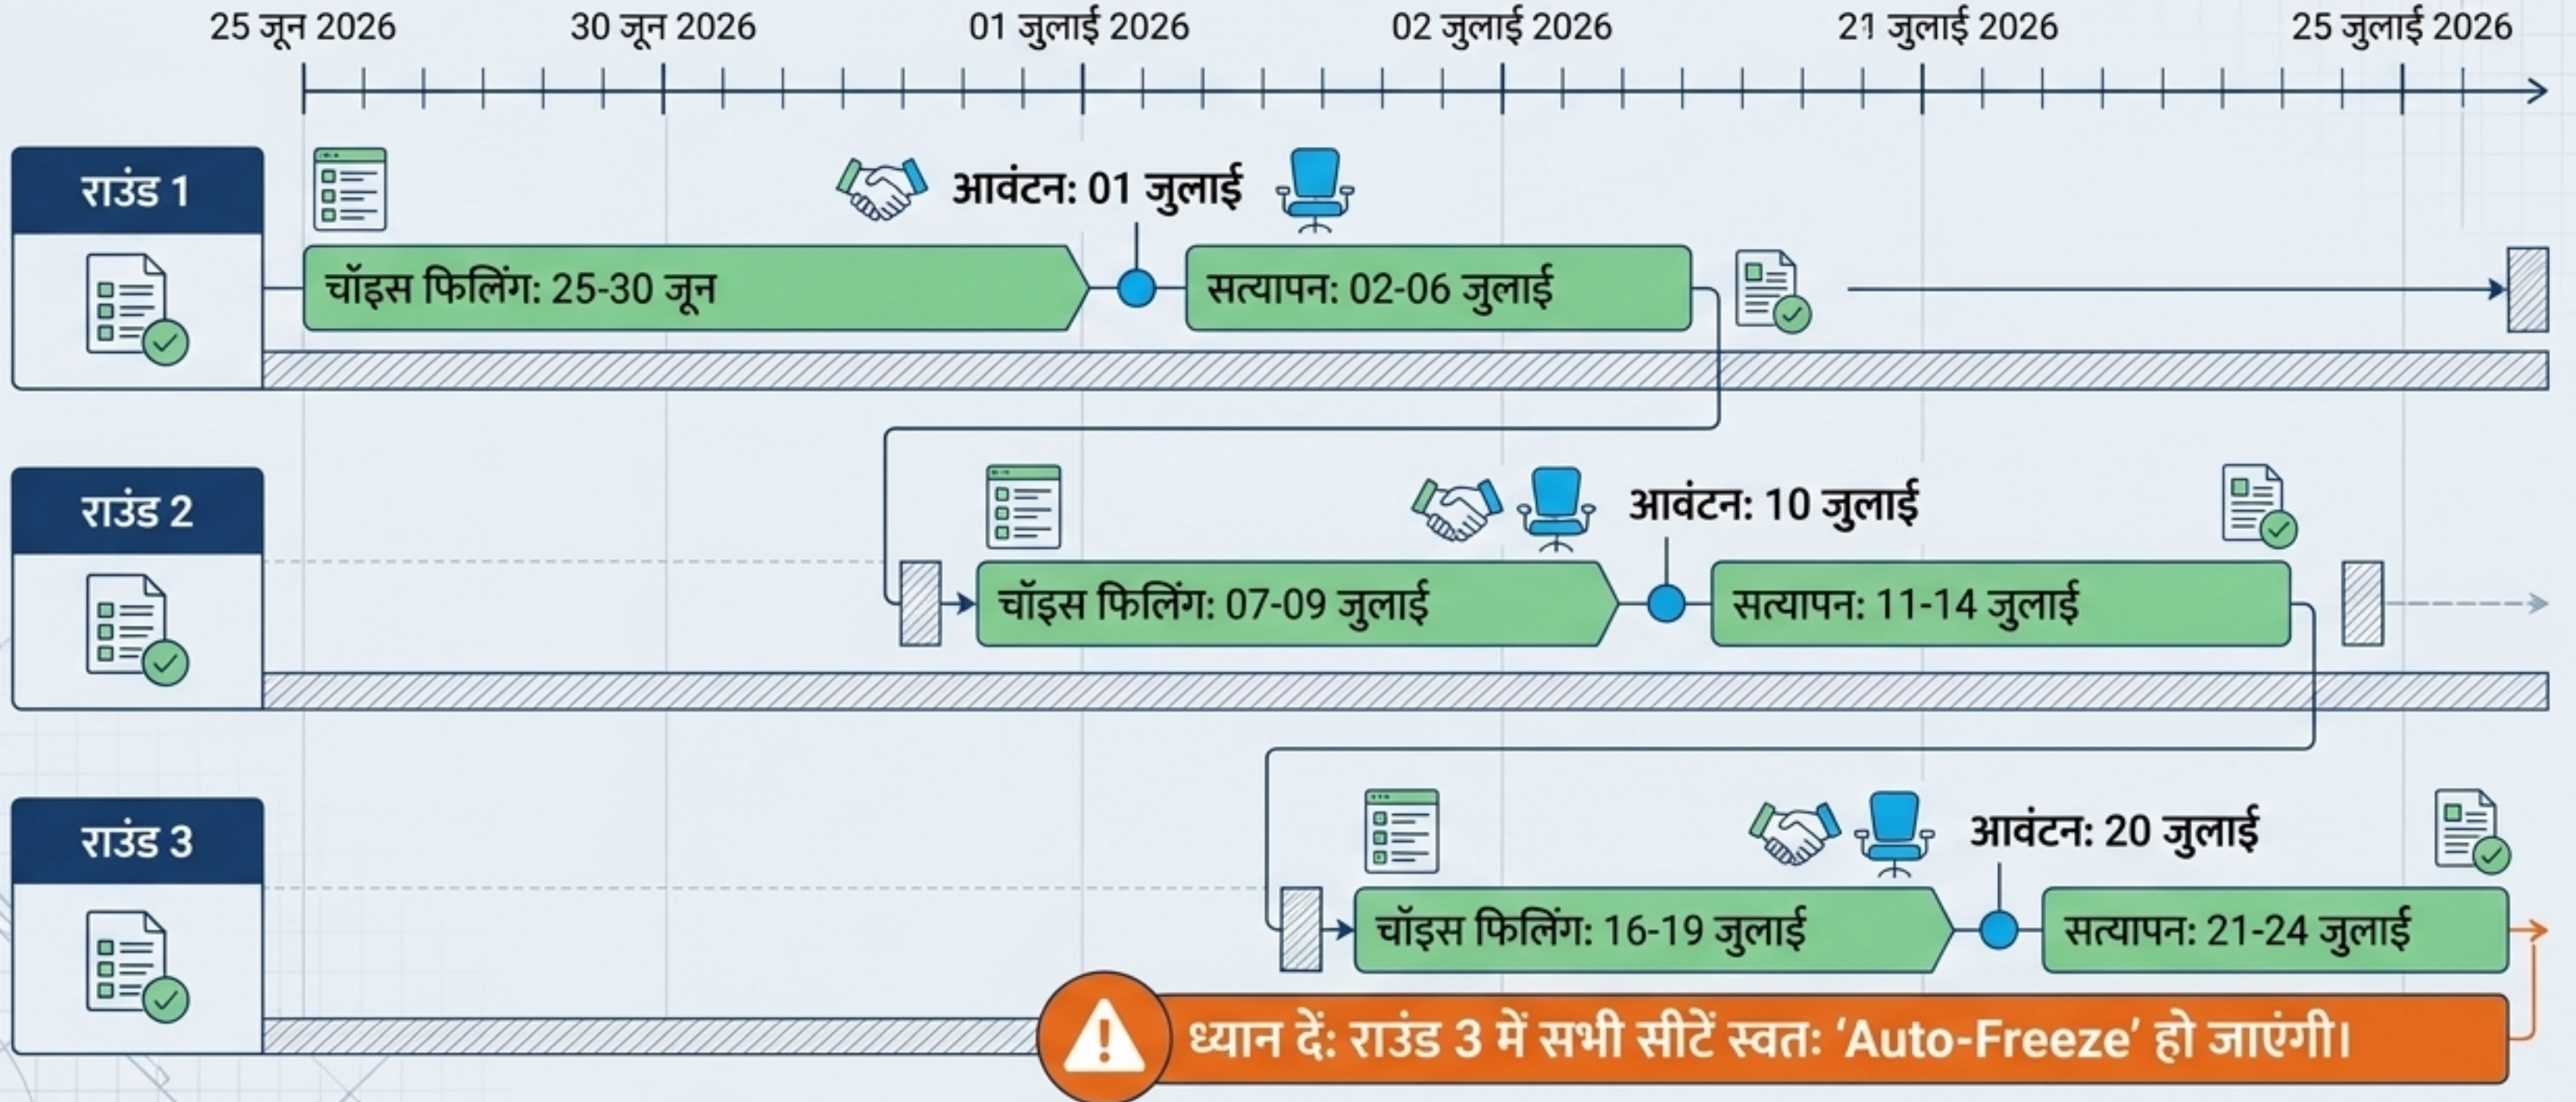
25 जून 2026
30 जून 2026
01 जुलाई 2026
02 जुलाई 2026
21 जुलाई 2026
25 जुलाई 2026

राउंड 1
आवंटन: 01 जुलाई
चॉइस फिलिंग: 25-30 जून
सत्यापन: 02-06 जुलाई

राउंड 2
आवंटन: 10 जुलाई
चॉइस फिलिंग: 07-09 जुलाई
सत्यापन: 11-14 जुलाई

राउंड 3
आवंटन: 20 जुलाई
चॉइस फिलिंग: 16-19 जुलाई
सत्यापन: 21-24 जुलाई

ध्यान दें: राउंड 3 में सभी सीटें स्वत: 'Auto-Freeze' हो जाएंगी।